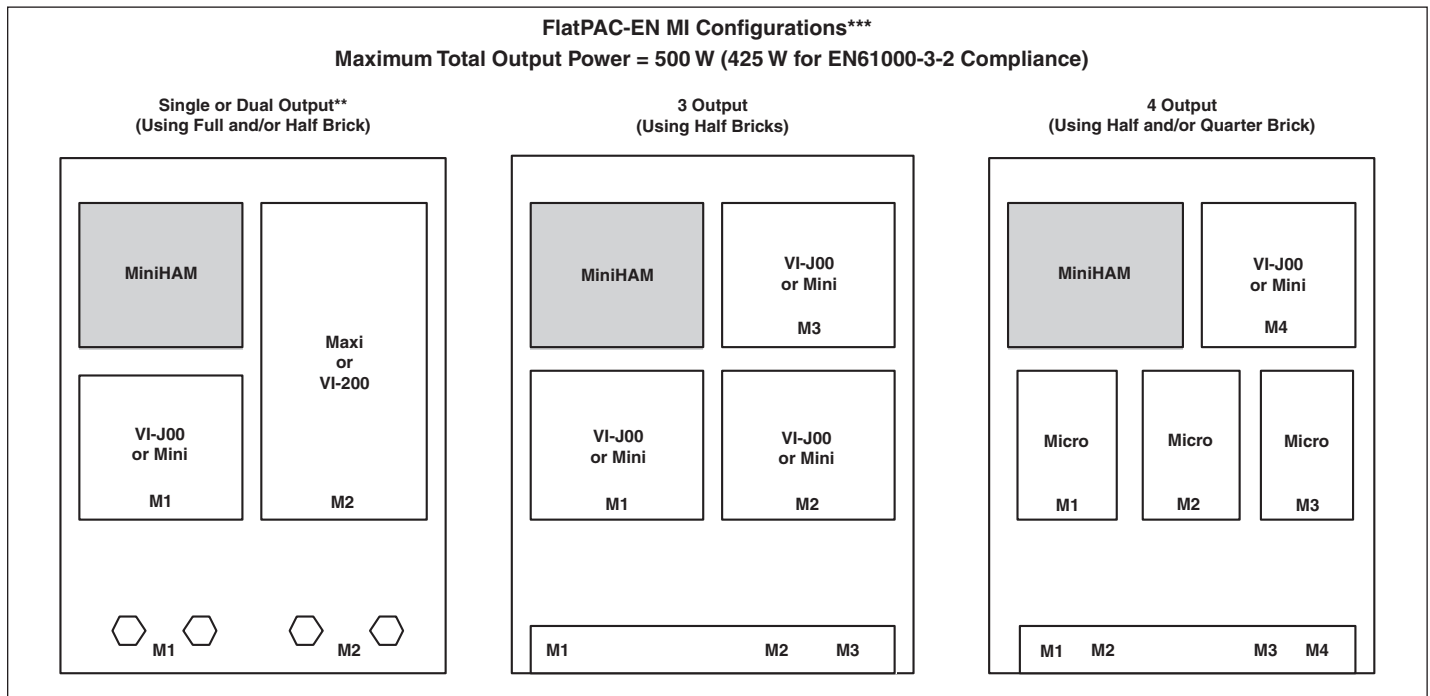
FlatPAC-EN MI Configurations***
Maximum Total Output Power = 500 W (425 W for EN61000-3-2 Compliance)

Single or Dual Output**
(Using Full and/or Half Brick)

MiniHAM

VI-J00
or Mini
M1

Maxi
or
VI-200
M2

M1 M2

3 Output
(Using Half Bricks)

MiniHAM

VI-J00
or Mini
M3

VI-J00
or Mini
M1

VI-J00
or Mini
M2

M1 M2 M3

4 Output
(Using Half and/or Quarter Brick)

MiniHAM

VI-J00
or Mini
M4

Micro
M1

Micro
M2

Micro
M3

M1 M2 M3 M4